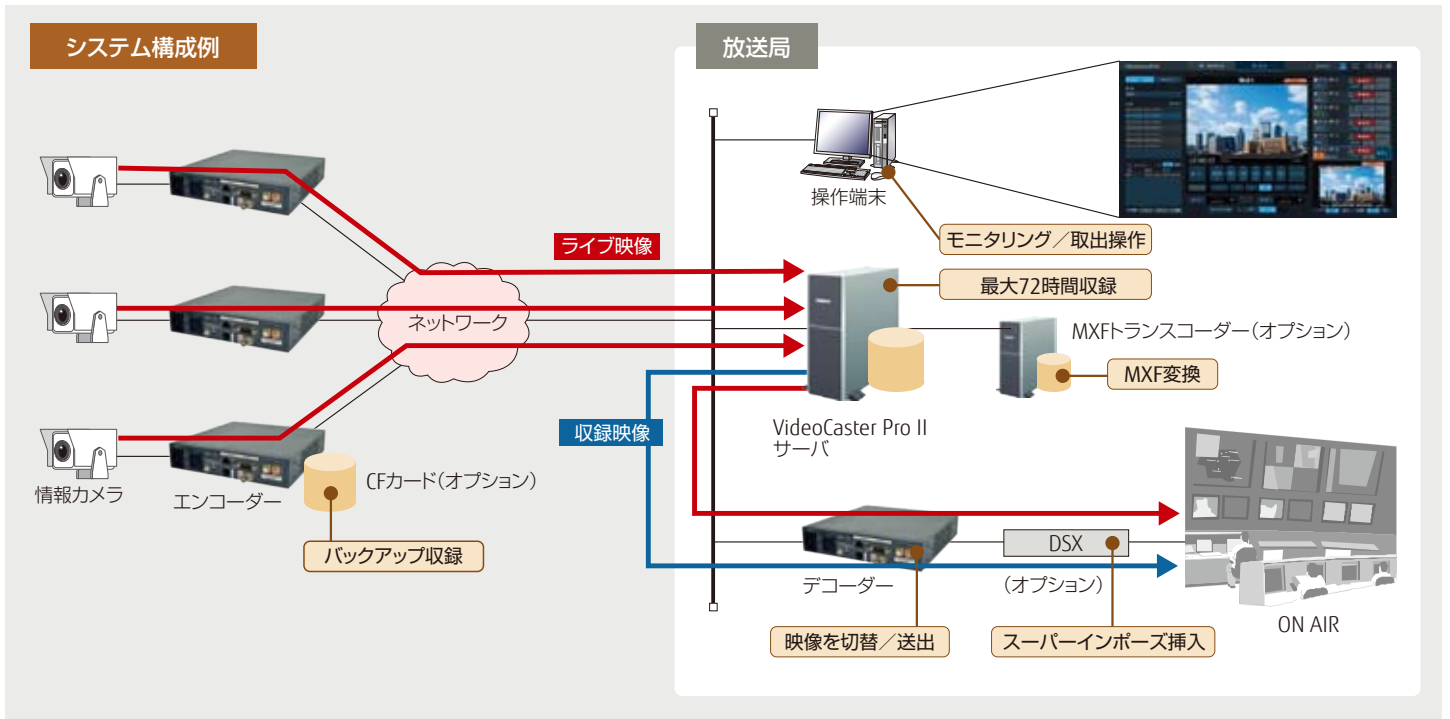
システム構成例

放送局

操作端末

モニタリング／取出操作

ライブ映像

最大72時間収録

ネットワーク

MXFトランスコーダー（オプション）

MXF変換

収録映像

VideoCaster Pro II
サーバ

情報カメラ

エンコーダー

CFカード（オプション）

バックアップ収録

DSX

デコーダー

（オプション）

ON AIR

映像を切替／送出

スーパーインポーズ挿入